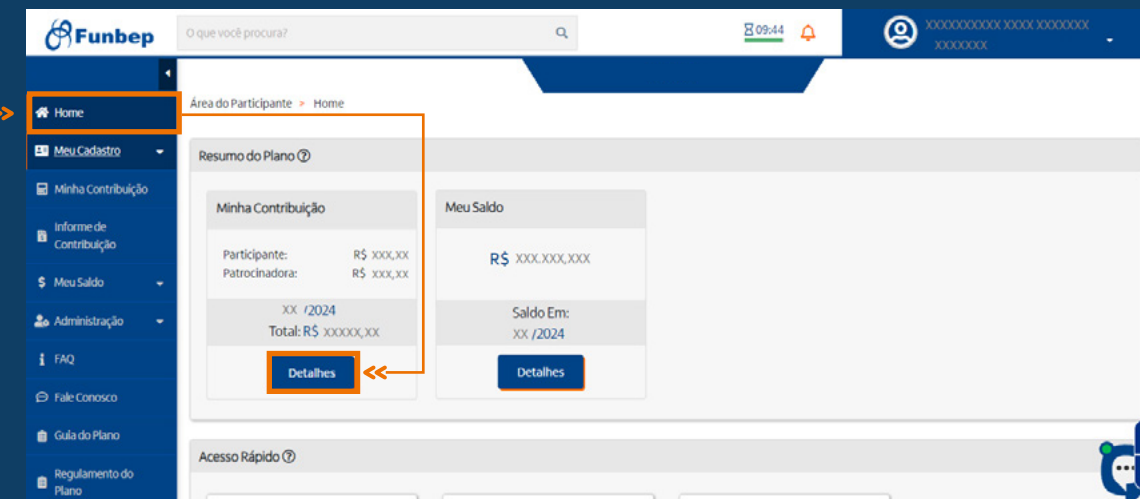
Funbep

O que você procura?

09:44

XXXXXXXXXXX XXXX XXXXXXX XXXXXXX

Home

Meu Cadastro

Minha Contribuição

Informe de Contribuição

Meu Saldo

Administração

FAQ

Fale Conosco

Guia do Plano

Regulamento do Plano

Área do Participante > Home

Resumo do Plano

Minha Contribuição

Participante: R$ XXX,XX

Patrocinadora: R$ XXX,XX

XX /2024

Total: R$ XXXXX,XX

Detalhes

Meu Saldo

R$ XXX.XXX,XXX

Saldo Em:

XX /2024

Detalhes

Acesso Rápido